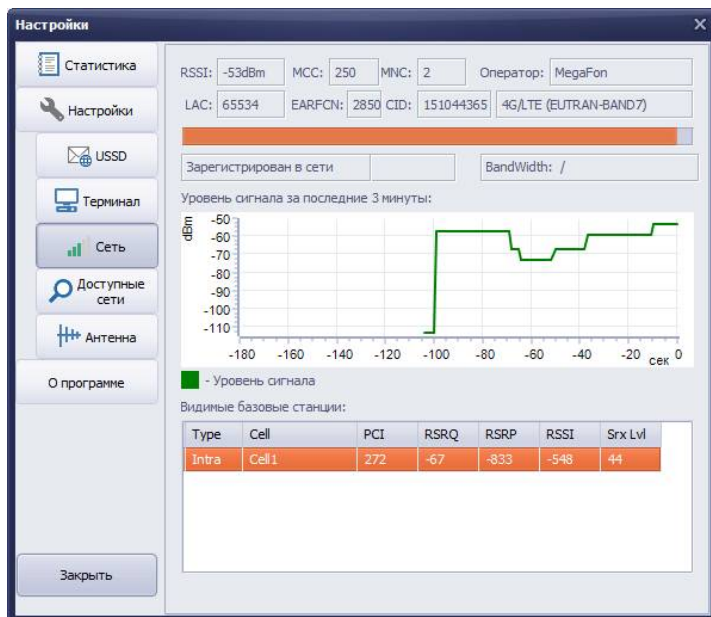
Настройки

Статистика
Настройки
USSD
Терминал
Сеть
Доступные сети
Антенна
О программе
Закрыть

RSSI: -53dBm MCC: 250 MNC: 2 Оператор: MegaFon
LAC: 65534 EARFCN: 2850 CID: 151044365 4G/LTE (EUTRAN-BAND7)

Зарегистрирован в сети
BandWidth: /

Уровень сигнала за последние 3 минуты:

dBm
-50
-60
-70
-80
-90
-100
-110
-180 -160 -140 -120 -100 -80 -60 -40 -20 0
сек

- Уровень сигнала

Видимые базовые станции:

| Type | Cell | PCI | RSRQ | RSRP | RSSI | Srx Lvl |
|---|---|---|---|---|---|---|
| Intra | Cell1 | 272 | -67 | -833 | -548 | 44 |